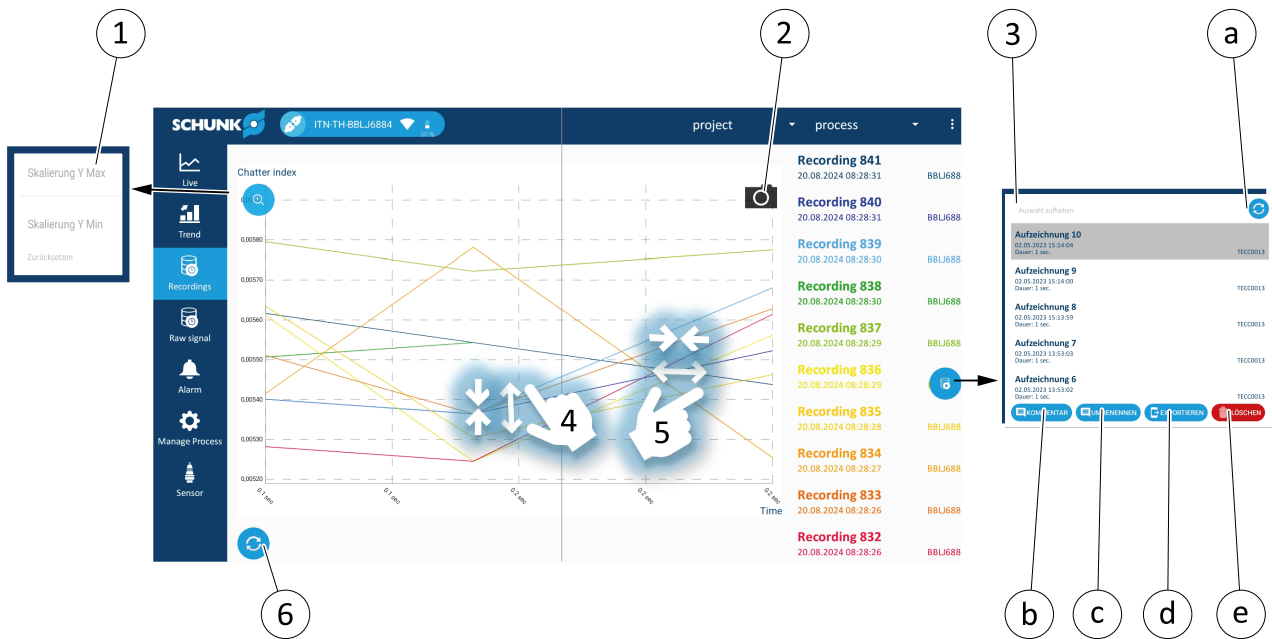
1
2
3
a

Skalierung Y Max
Skalierung Y Min
Zurücksetzen

SCHUNK
ITN-TH-BBLJ6884
project
process

Live
Trend
Recordings
Raw signal
Alarm
Manage Process
Sensor

Chatter index
0,00580
0,00570
0,00560
0,00550
0,00540
0,00530
0,00520
0,1 sec
0,1 sec
0,2 sec
0,2 sec
0,2 sec
Time

4
5

Recording 841
20.08.2024 08:28:31 BBLJ688
Recording 840
20.08.2024 08:28:31 BBLJ688
Recording 839
20.08.2024 08:28:30 BBLJ688
Recording 838
20.08.2024 08:28:30 BBLJ688
Recording 837
20.08.2024 08:28:29 BBLJ688
Recording 836
20.08.2024 08:28:29
Recording 835
20.08.2024 08:28:28 BBLJ688
Recording 834
20.08.2024 08:28:27 BBLJ688
Recording 833
20.08.2024 08:28:26 BBLJ688
Recording 832
20.08.2024 08:28:26 BBLJ688

Auswahl aufheben
Aufzeichnung 10
02.05.2023 15:14:04
Dauer: 1 sec. TECC0013
Aufzeichnung 9
02.05.2023 15:14:00
Dauer: 1 sec. TECC0013
Aufzeichnung 8
02.05.2023 15:13:59
Dauer: 1 sec. TECC0013
Aufzeichnung 7
02.05.2023 13:53:03
Dauer: 1 sec. TECC0013
Aufzeichnung 6
02.05.2023 13:53:02
Dauer: 1 sec. TECC0013
KOMMENTAR
UMBENENNEN
EXPORTIEREN
LÖSCHEN

6
b
c
d
e